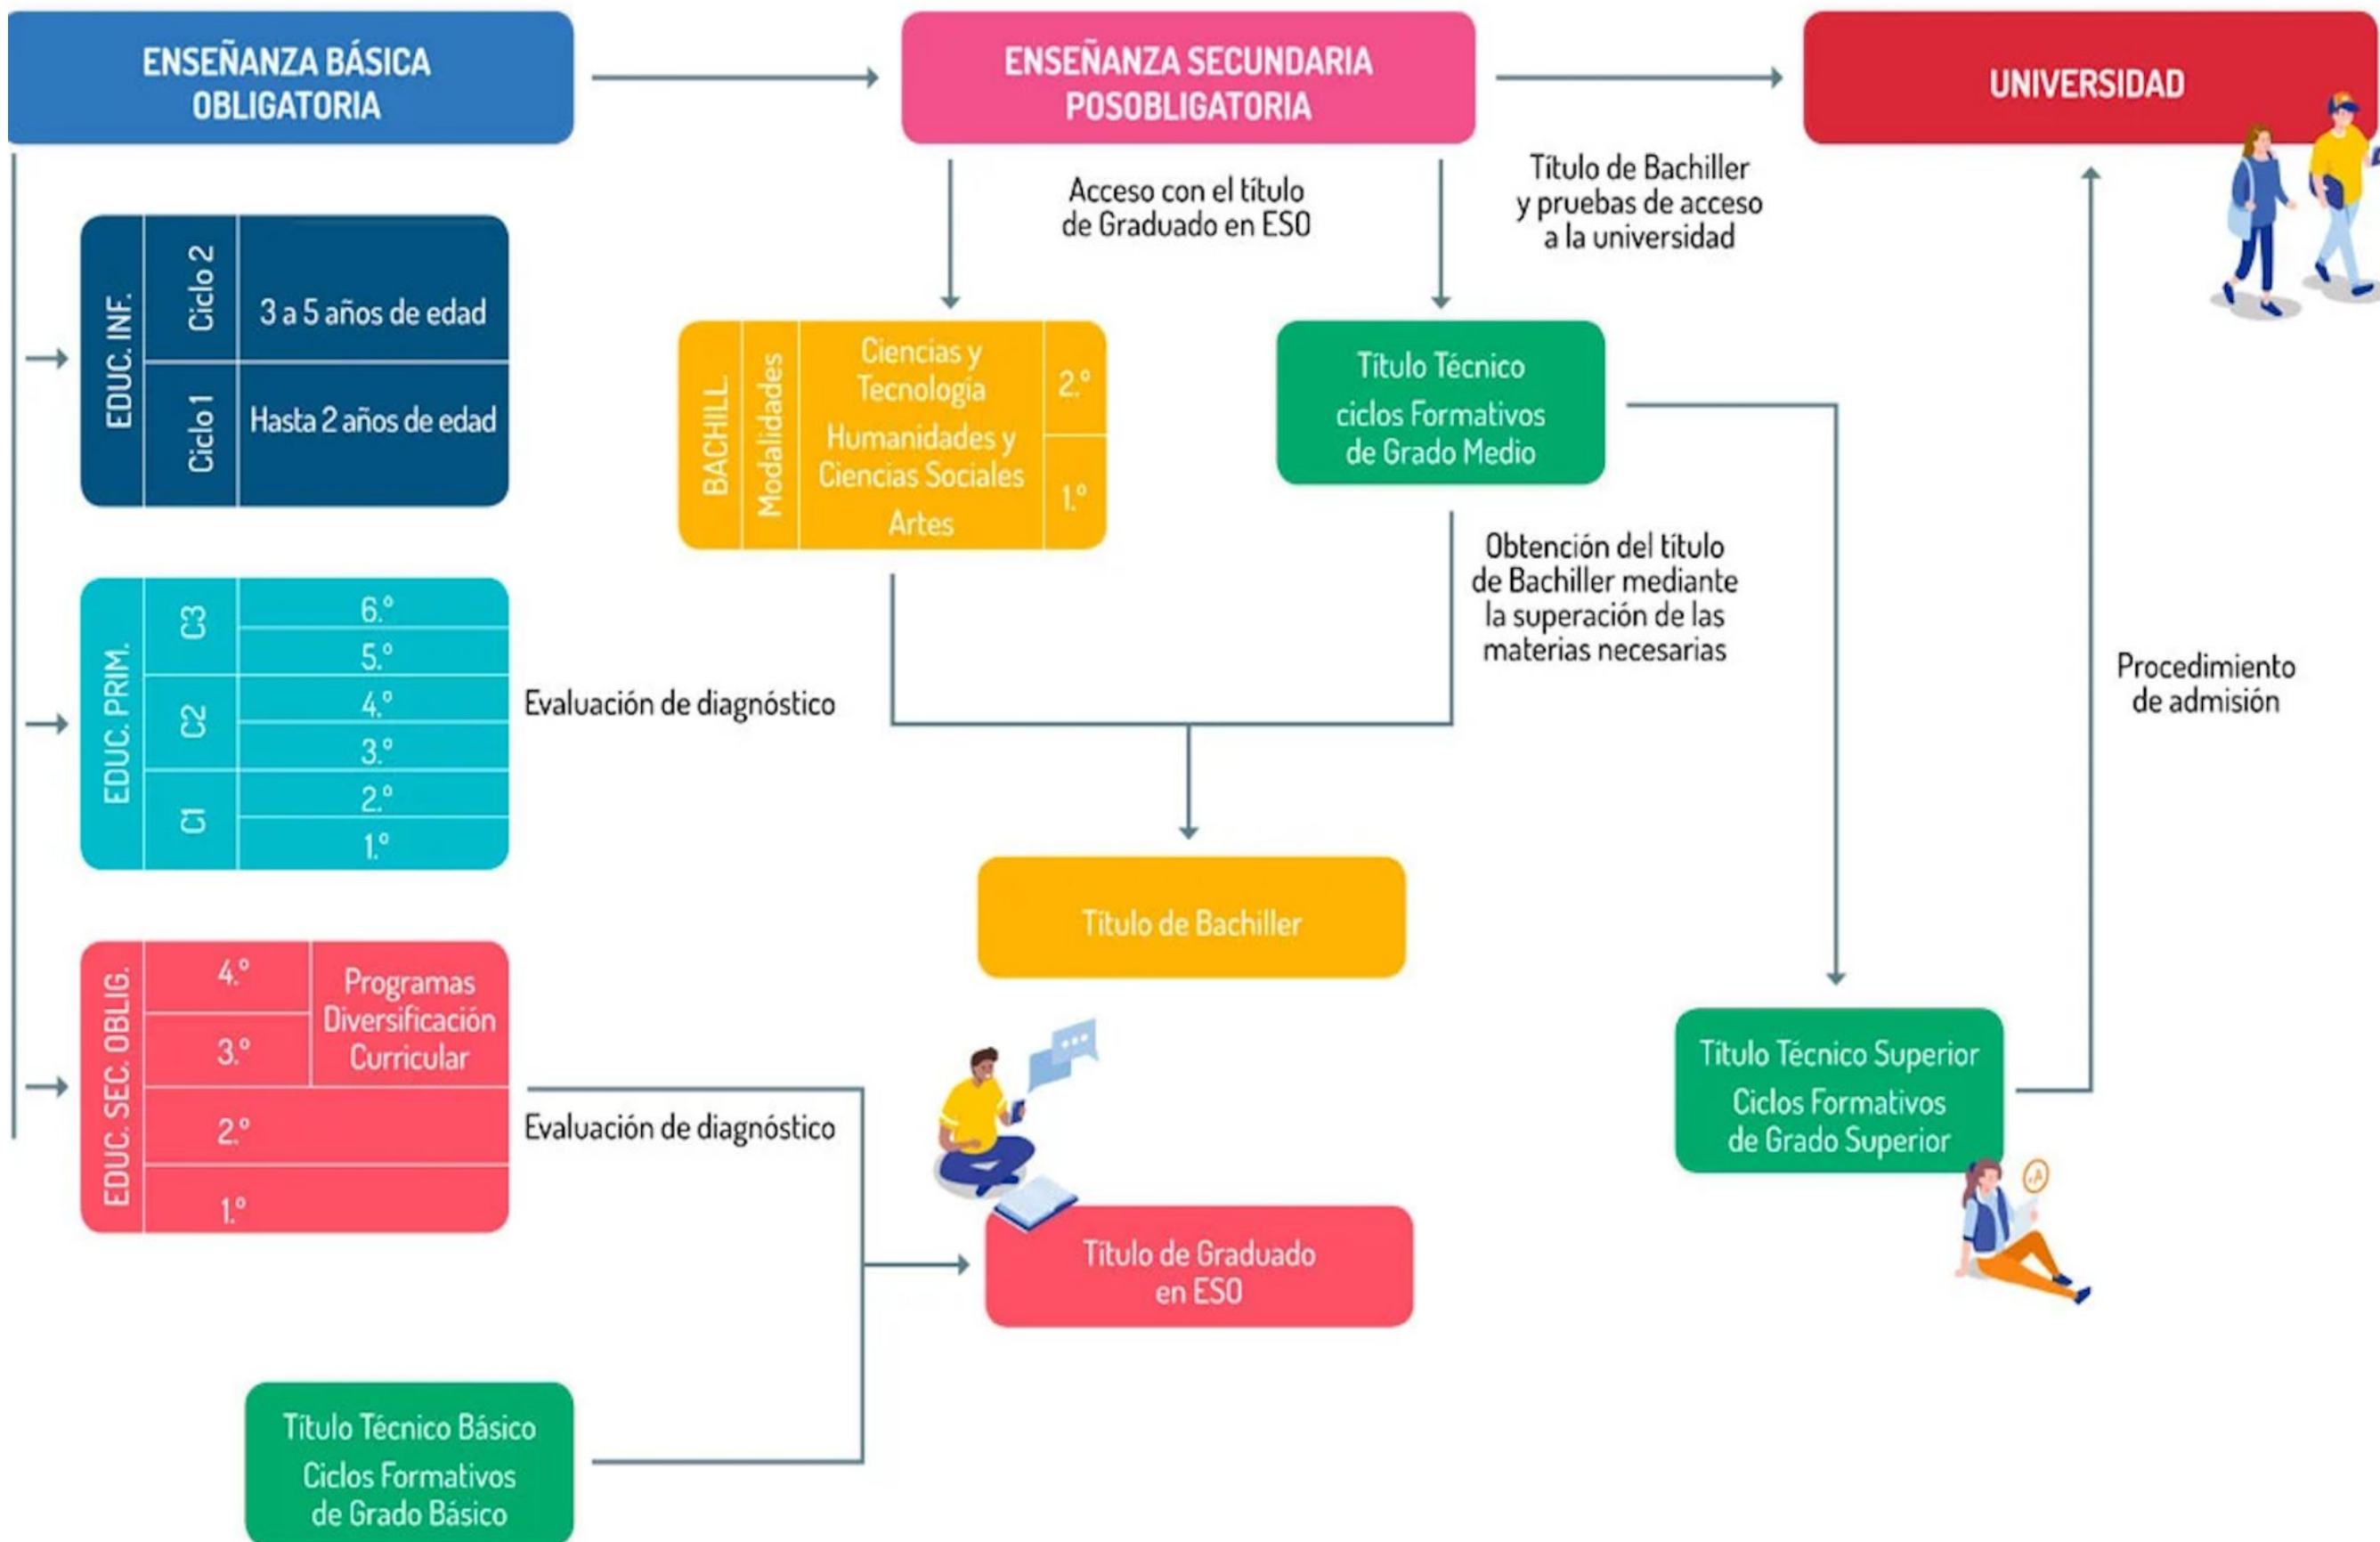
ENSEÑANZA BÁSICA OBLIGATORIA

ENSEÑANZA SECUNDARIA POSOBLIGATORIA

UNIVERSIDAD

Acceso con el título de Graduado en ESO

Título de Bachiller y pruebas de acceso a la universidad

| EDUC. INF. | Ciclo 2 | 3 a 5 años de edad |
|---|---|---|
| | Ciclo 1 | Hasta 2 años de edad |

| BACHILL. | Modalidades | Ciencias y Tecnología | 2.° |
|---|---|---|---|
| | | Humanidades y Ciencias Sociales | 1.° |
| | | Artes | |

Título Técnico ciclos Formativos de Grado Medio

Obtención del título de Bachiller mediante la superación de las materias necesarias

Procedimiento de admisión

| EDUC. PRIM. | C3 | 6.° |
|---|---|---|
| | | 5.° |
| | C2 | 4.° |
| | | 3.° |
| | C1 | 2.° |
| | | 1.° |

Evaluación de diagnóstico

Título de Bachiller

| EDUC. SEC. OBLIG. | 4.° | Programas Diversificación Curricular |
|---|---|---|
| | 3.° | |
| | 2.° | |
| | 1.° | |

Evaluación de diagnóstico

Título Técnico Superior Ciclos Formativos de Grado Superior

Título de Graduado en ESO

Título Técnico Básico Ciclos Formativos de Grado Básico